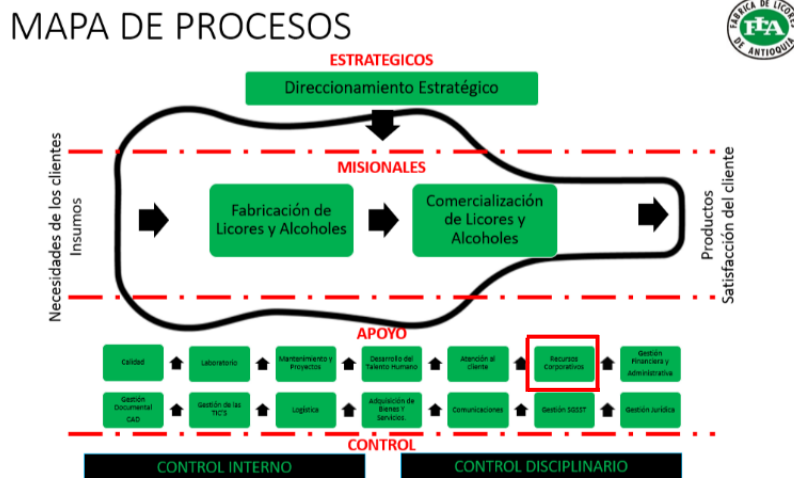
MAPA DE PROCESOS

FABRICA DE LICORES DE ANTIOQUIA
FLA

ESTRATEGICOS

Direccionamiento Estratégico

MISIONALES

Necesidades de los clientes
Insumos

Fabricación de Licores y Alcoholes

Comercialización de Licores y Alcoholes

Productos
Satisfacción del cliente

APOYO

Calidad

Laboratorio

Mantenimiento y Proyectos

Desarrollo del Talento Humano

Atención al cliente

Recursos Corporativos

Gestión Financiera y Administrativa

Gestión Documental CAD

Gestión de las TIC'S

Logística

Adquisición de Bienes Y Servicios

Comunicaciones

Gestión SGSST

Gestión Jurídica

CONTROL

CONTROL INTERNO

CONTROL DISCIPLINARIO